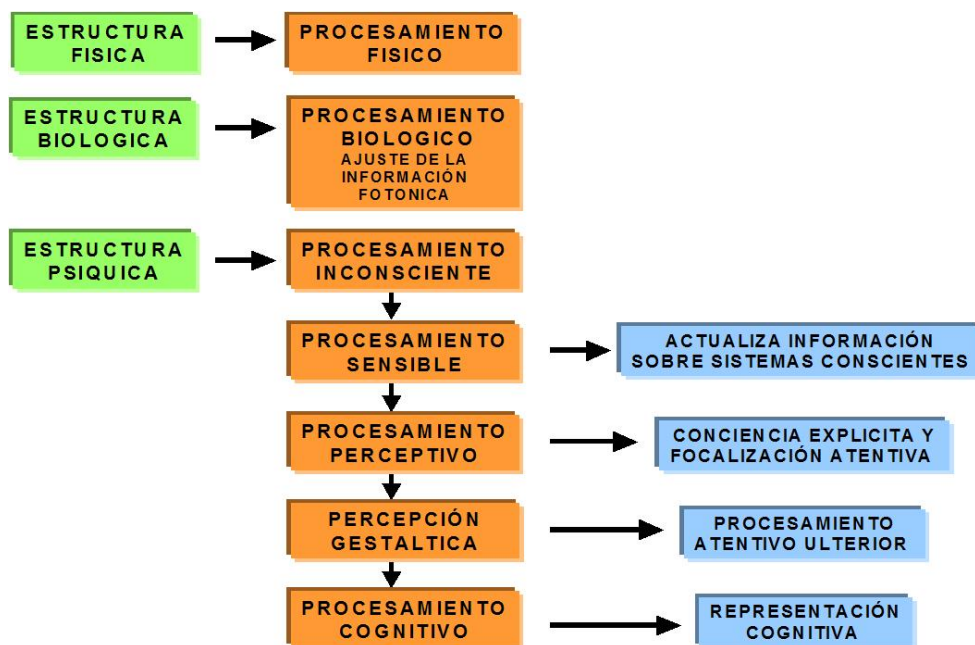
ESTRUCTURA FISICA

PROCESAMIENTO FISICO

ESTRUCTURA BIOLOGICA

PROCESAMIENTO BIOLOGICO
AJUSTE DE LA INFORMACIÓN FOTONICA

ESTRUCTURA PSIQUICA

PROCESAMIENTO INCONSCIENTE

PROCESAMIENTO SENSIBLE

ACTUALIZA INFORMACIÓN SOBRE SISTEMAS CONSCIENTES

PROCESAMIENTO PERCEPTIVO

CONCIENCIA EXPLICITA Y FOCALIZACIÓN ATENTIVA

PERCEPCIÓN GESTALTICA

PROCESAMIENTO ATENTIVO ULTERIOR

PROCESAMIENTO COGNITIVO

REPRESENTACIÓN COGNITIVA